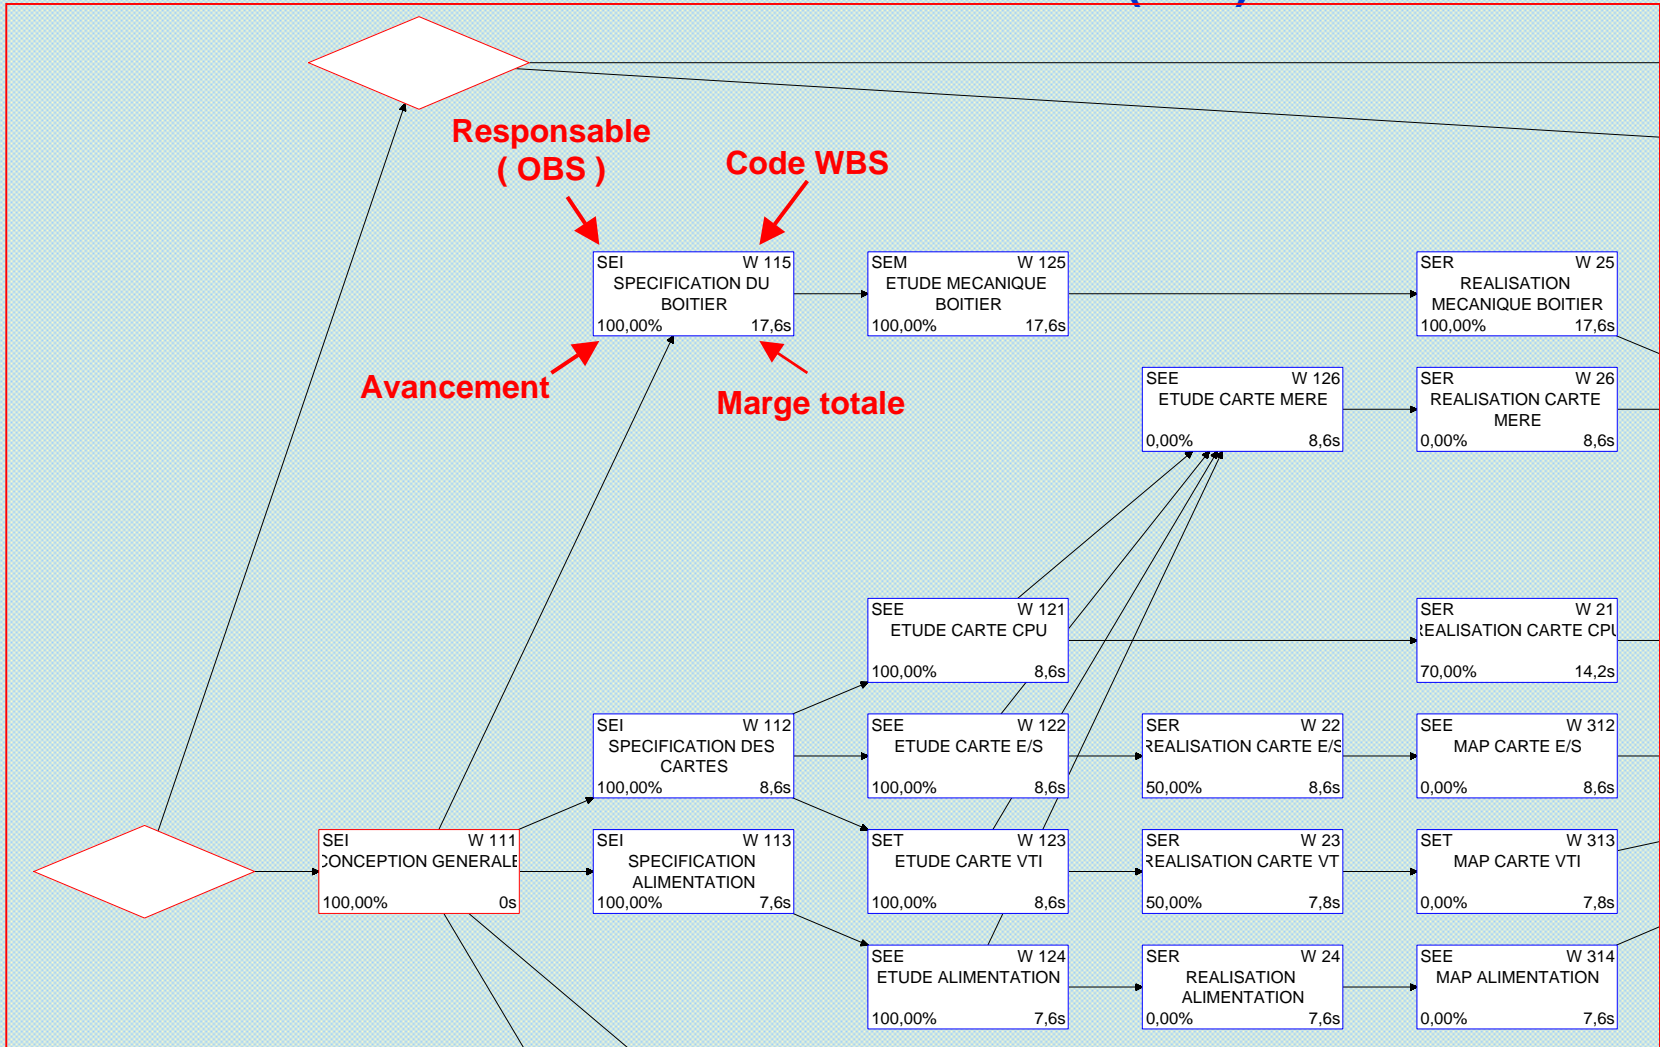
Responsable ( OBS )

Code WBS

Avancement

Marge totale

SEI W 115
SPECIFICATION DU BOITIER
100,00% 17,6s

SEM W 125
ETUDE MECANIQUE BOITIER
100,00% 17,6s

SER W 25
REALISATION MECANIQUE BOITIER
100,00% 17,6s

SEE W 126
ETUDE CARTE MERE
0,00% 8,6s

SER W 26
REALISATION CARTE MERE
0,00% 8,6s

SEE W 121
ETUDE CARTE CPU
100,00% 8,6s

SER W 21
REALISATION CARTE CPU
70,00% 14,2s

SEI W 112
SPECIFICATION DES CARTES
100,00% 8,6s

SEE W 122
ETUDE CARTE E/S
100,00% 8,6s

SER W 22
REALISATION CARTE E/S
50,00% 8,6s

SEE W 312
MAP CARTE E/S
0,00% 8,6s

SEI W 111
CONCEPTION GENERALE
100,00% 0s

SEI W 113
SPECIFICATION ALIMENTATION
100,00% 7,6s

SET W 123
ETUDE CARTE VTI
100,00% 8,6s

SER W 23
REALISATION CARTE VT
50,00% 7,8s

SET W 313
MAP CARTE VTI
0,00% 7,8s

SEE W 124
ETUDE ALIMENTATION
100,00% 7,6s

SER W 24
REALISATION ALIMENTATION
0,00% 7,6s

SEE W 314
MAP ALIMENTATION
0,00% 7,6s